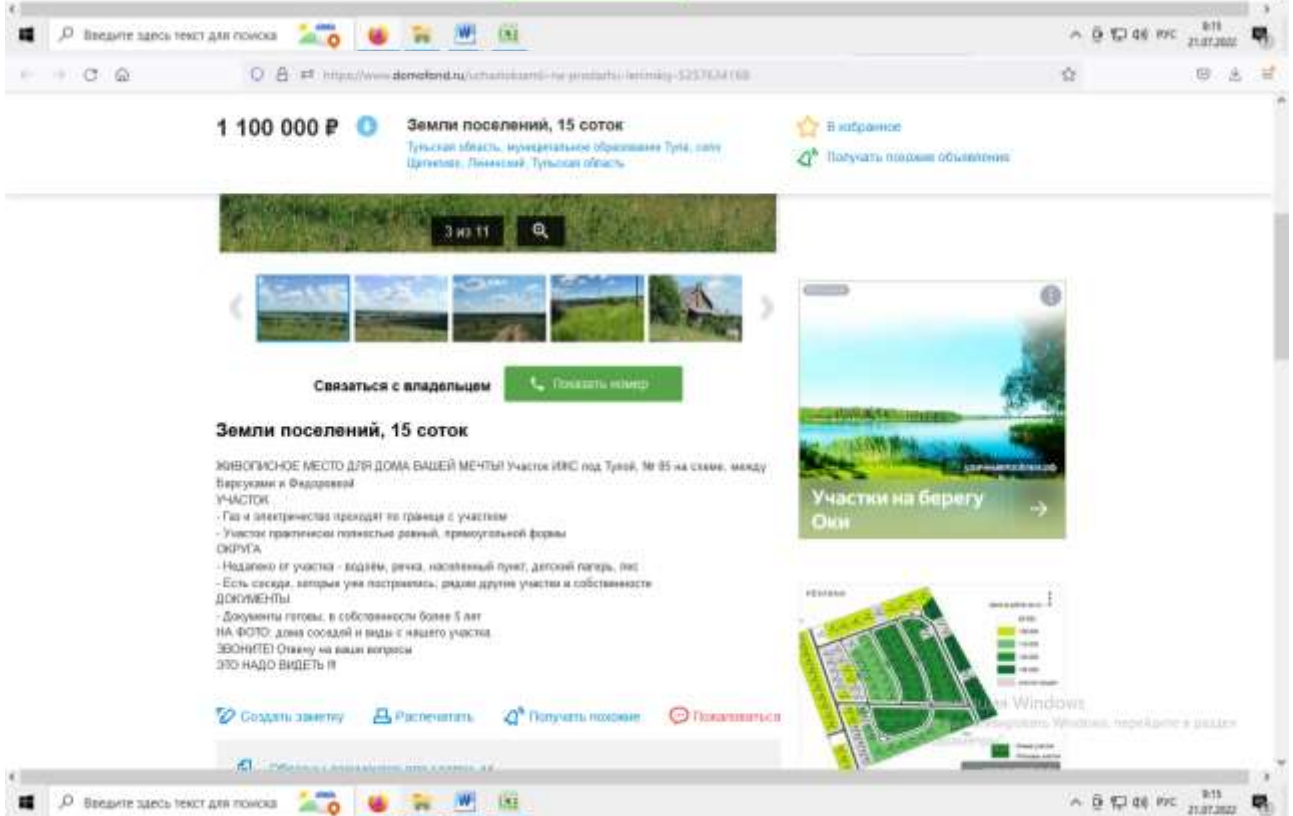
Введите здесь текст для поиска

РУС 9:15 21.07.2022

https://www.domofond.ru/uchastokzemli-na-prodazhu-leninskiy-5257634168

1 100 000 ₽

Земли поселений, 15 соток

Тульская область, муниципальное образование Тула, село Шатилово, Ленинский, Тульская область

В избранное

Получать похожие объявления

3 из 11

Связаться с владельцем

Показать номер

Земли поселений, 15 соток

ЖИВОПИСНОЕ МЕСТО ДЛЯ ДОМА ВАШЕЙ МЕЧТЫ! Участок ИЖС под Тулой, № 85 на схеме, между Барсуками и Федоровкой
УЧАСТОК
- Газ и электричество проходят по границе с участком
- Участок практически полностью ровный, прямоугольной формы
ОКРУГА
- Недалеко от участка - водоём, речка, населенный пункт, детский лагерь, лес
- Есть соседи, которые уже построились; рядом другие участки в собственности
ДОКУМЕНТЫ
- Документы готовы, в собственности более 5 лет
НА ФОТО: дома соседей и виды с нашего участка
ЗВОНИТЕ! Отвечу на ваши вопросы
ЭТО НАДО ВИДЕТЬ !!!

Создать заметку

Распечатать

Получать похожие

Пожаловаться

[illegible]

Участки на берегу Оки

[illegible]

Активация Windows
Чтобы активировать Windows, перейдите в раздел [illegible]

Введите здесь текст для поиска

РУС 9:15 21.07.2022